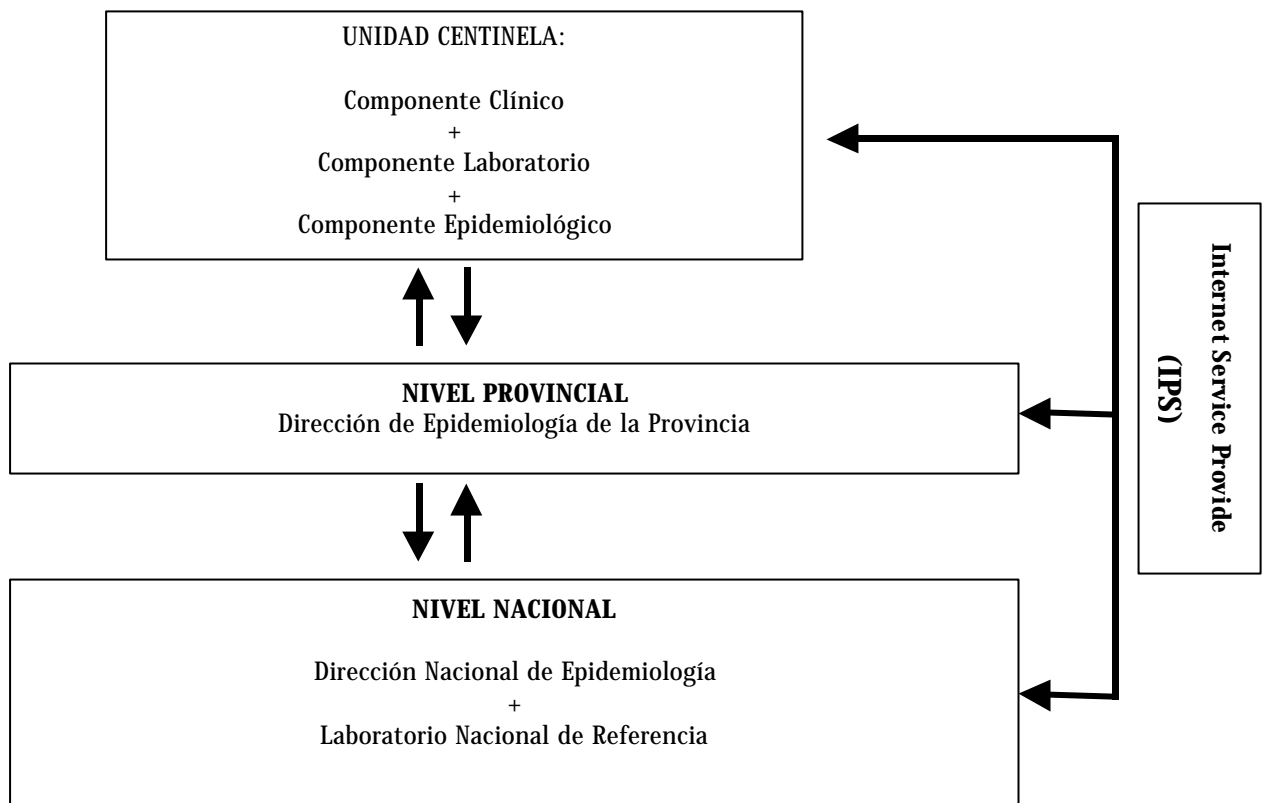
UNIDAD CENTINELA:

Componente Clínico
+
Componente Laboratorio
+
Componente Epidemiológico

Internet Service Provide
(IPS)

NIVEL PROVINCIAL
Dirección de Epidemiología de la Provincia

NIVEL NACIONAL

Dirección Nacional de Epidemiología
+
Laboratorio Nacional de Referencia